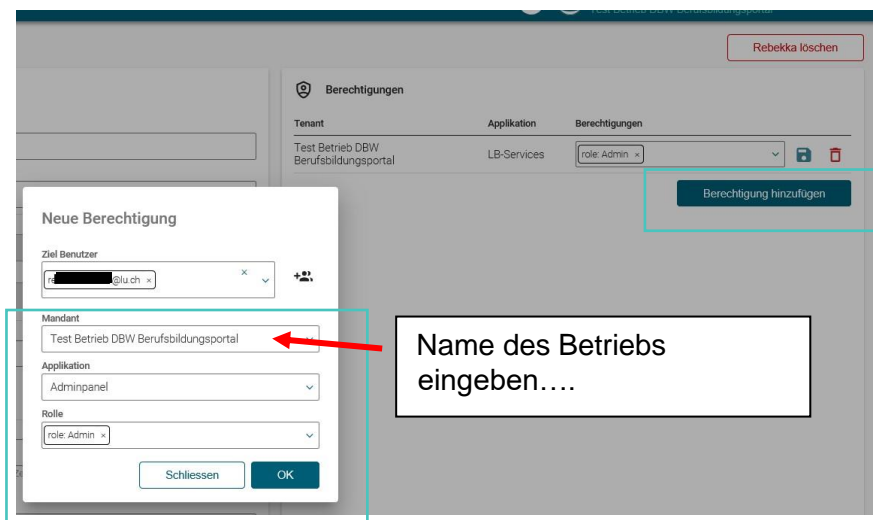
Test Betrieb DBW Berufsbildungsportal

Rebekka löschen

Berechtigungen

| Tenant | Applikation | Berechtigungen |
|---|---|---|
| Test Betrieb DBW Berufsbildungsportal | LB-Services | role: Admin × |

Berechtigung hinzufügen

Neue Berechtigung

Ziel Benutzer

r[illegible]@lu.ch ×

Mandant

Test Betrieb DBW Berufsbildungsportal

Applikation

Adminpanel

Rolle

role: Admin ×

Schliessen

OK

Name des Betriebs eingeben….